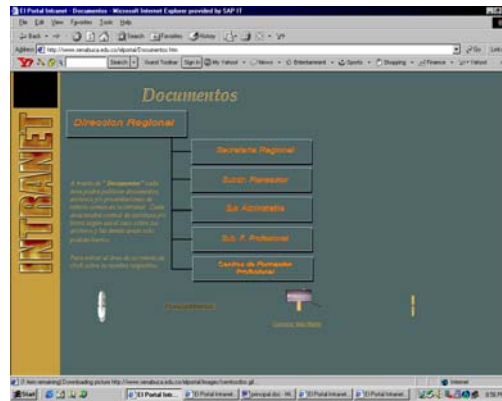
El Portal Intranet - Documentos - Microsoft Internet Explorer provided by SAP IT

File Edit View Favorites Tools Help

Back Search Favorites History

Address http://www.senabuca.edu.co/elportal/Documentos.htm

Go Links

Search

INTRANET

Documentos

Direccion Regional

Secretaria Regional

Subdir. Planeacion

Sub Administrativa

Sub. F. Profesional

Centros de Formacion Profesional

A través de "Documentos" cada área podrá publicar documentos, archivos y/o presentaciones de interés común en la intranet. Cada área estará enfoca de que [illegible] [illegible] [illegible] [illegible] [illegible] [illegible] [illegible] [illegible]

Para enviar al área de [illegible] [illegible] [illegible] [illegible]

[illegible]

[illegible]

Downloading picture http://www.senabuca.edu.co/elportal/images/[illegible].gif...

Internet

Start El Portal Inte... El Portal Intranet... principal.doc El Portal Intranet... El Portal Intranet... El Portal Intranet...